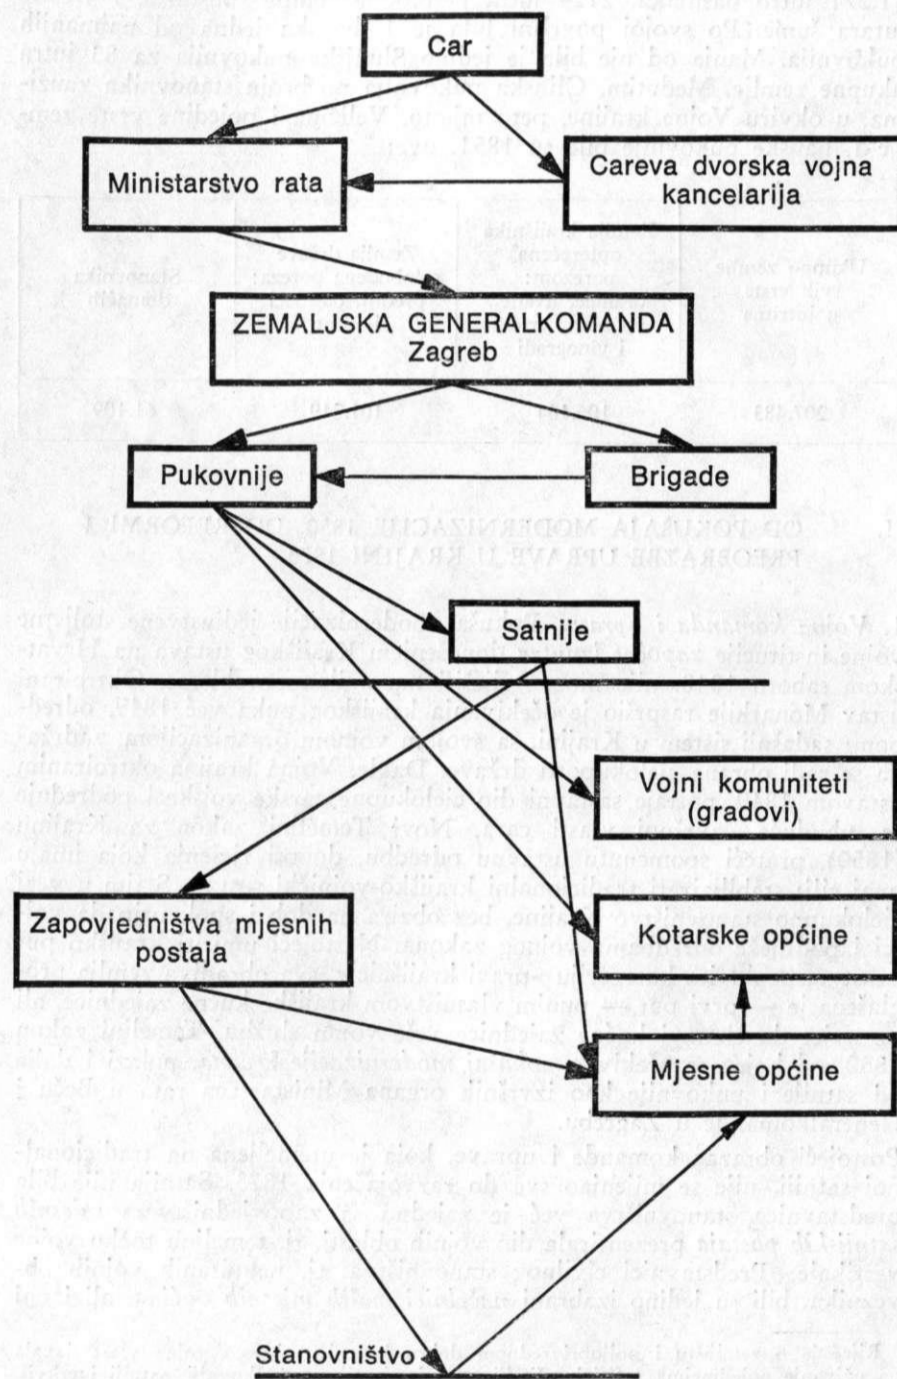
Car

Ministarstvo rata

Careva dvorska vojna kancelarija

ZEMALJSKA GENERALKOMANDA Zagreb

Pukovnije

Brigade

Satnije

Vojni komuniteti (gradovi)

Zapovjedništva mjesnih postaja

Kotarske općine

Mjesne općine

Stanovništvo